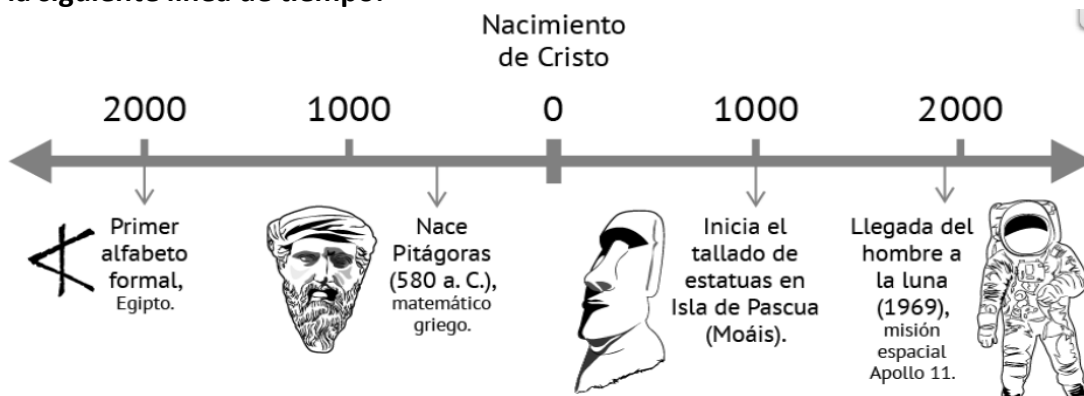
la siguiente línea de tiempo:

Nacimiento de Cristo

2000 1000 0 1000 2000

Primer alfabeto formal, Egipto.

Nace Pitágoras (580 a. C.), matemático griego.

Inicia el tallado de estatuas en Isla de Pascua (Moáis).

Llegada del hombre a la luna (1969), misión espacial Apollo 11.